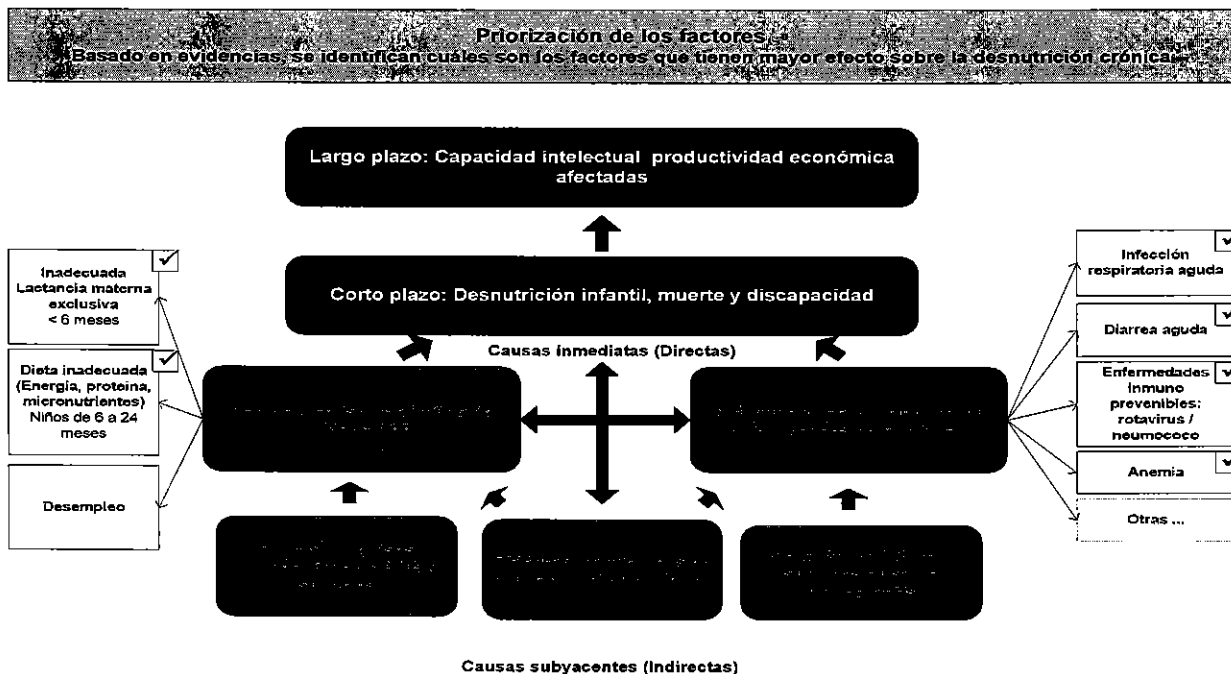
Priorización de los factores
Basado en evidencias, se identifican cuáles son los factores que tienen mayor efecto sobre la desnutrición crónica

Largo plazo: Capacidad intelectual productividad económica afectadas

Corto plazo: Desnutrición infantil, muerte y discapacidad

Causas inmediatas (Directas)

Inadecuada Lactancia materna exclusiva < 6 meses

Dieta inadecuada (Energía, proteína, micronutrientes) Niños de 6 a 24 meses

Desempleo

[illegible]

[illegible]

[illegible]

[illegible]

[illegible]

Infección respiratoria aguda

Diarrea aguda

Enfermedades inmuno prevenibles: rotavirus / neumococo

Anemia

Otras ...

Causas subyacentes (Indirectas)